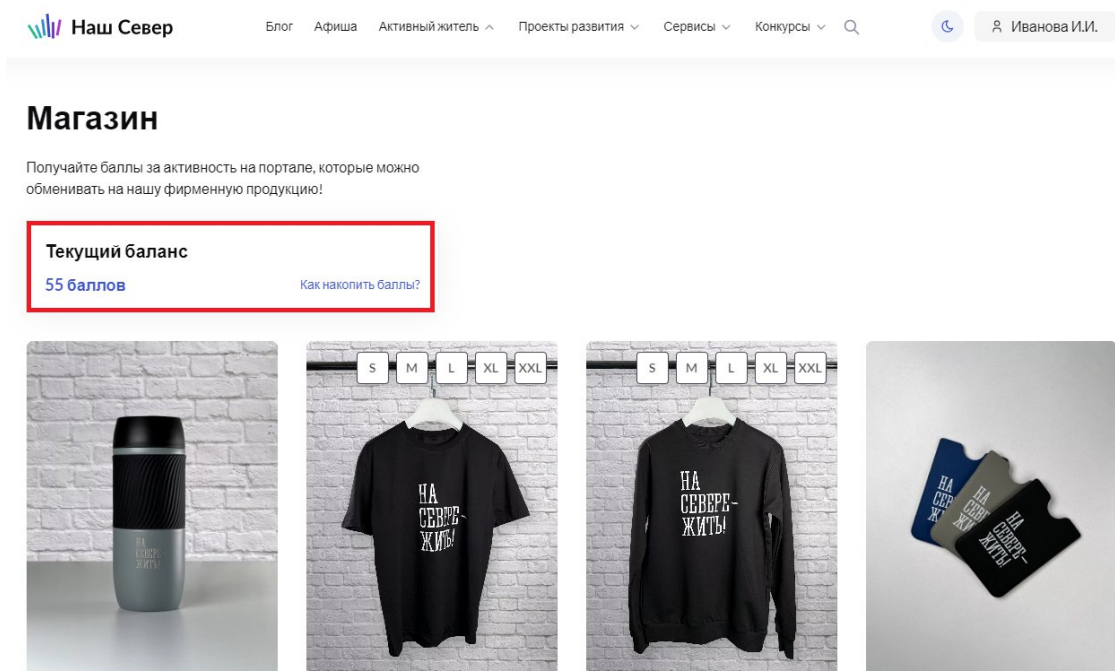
Наш Север

Блог Афиша Активный житель Проекты развития Сервисы Конкурсы

Иванова И.И.

Магазин

Получайте баллы за активность на портале, которые можно обменивать на нашу фирменную продукцию!

Текущий баланс

55 баллов

Как накопить баллы?

НА СЕВЕРЕ-ЖИТЬ!

S M L XL XXL

НА СЕВЕРЕ-ЖИТЬ!

S M L XL XXL

НА СЕВЕРЕ-ЖИТЬ!

НА СЕВЕРЕ-ЖИТЬ!

НА СЕВЕРЕ-ЖИТЬ!

НА СЕВЕРЕ-ЖИТЬ!